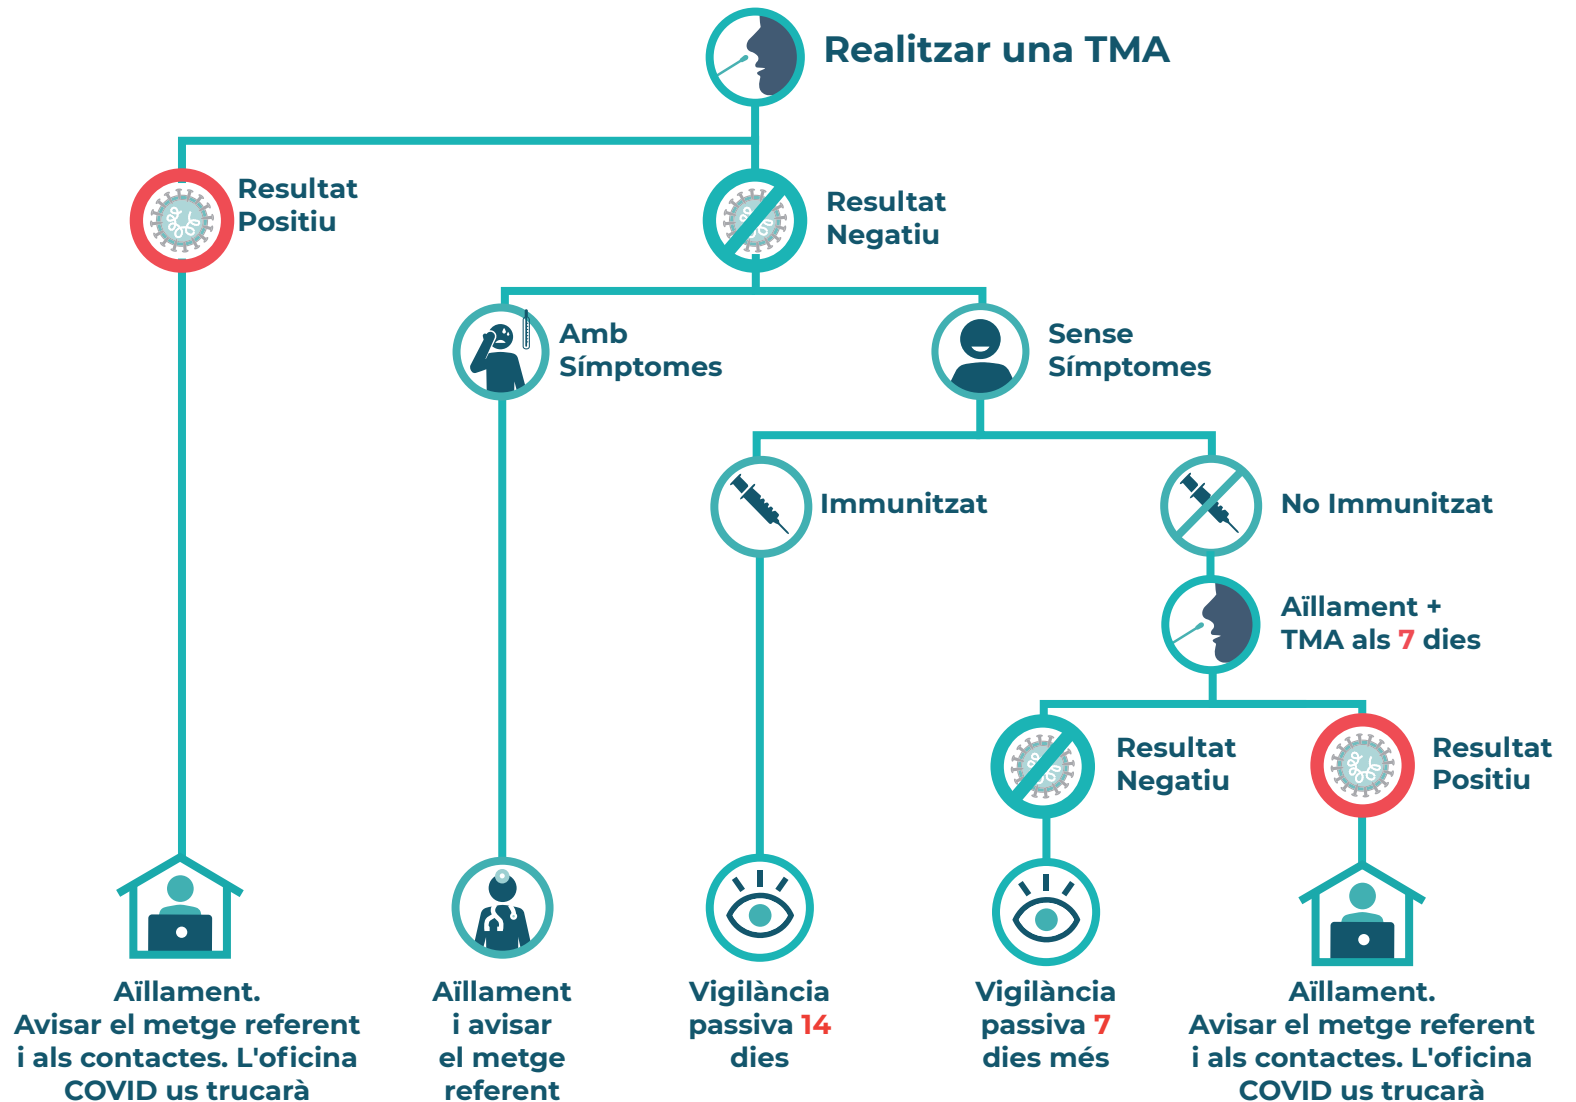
Realitzar una TMA

Resultat Positiu

Resultat Negatiu

Amb Símptomes

Sense Símptomes

Immunitzat

No Immunitzat

Aïllament + TMA als 7 dies

Resultat Negatiu

Resultat Positiu

Aïllament. Avisar el metge referent i als contactes. L'oficina COVID us trucarà

Aïllament i avisar el metge referent

Vigilància passiva 14 dies

Vigilància passiva 7 dies més

Aïllament. Avisar el metge referent i als contactes. L'oficina COVID us trucarà